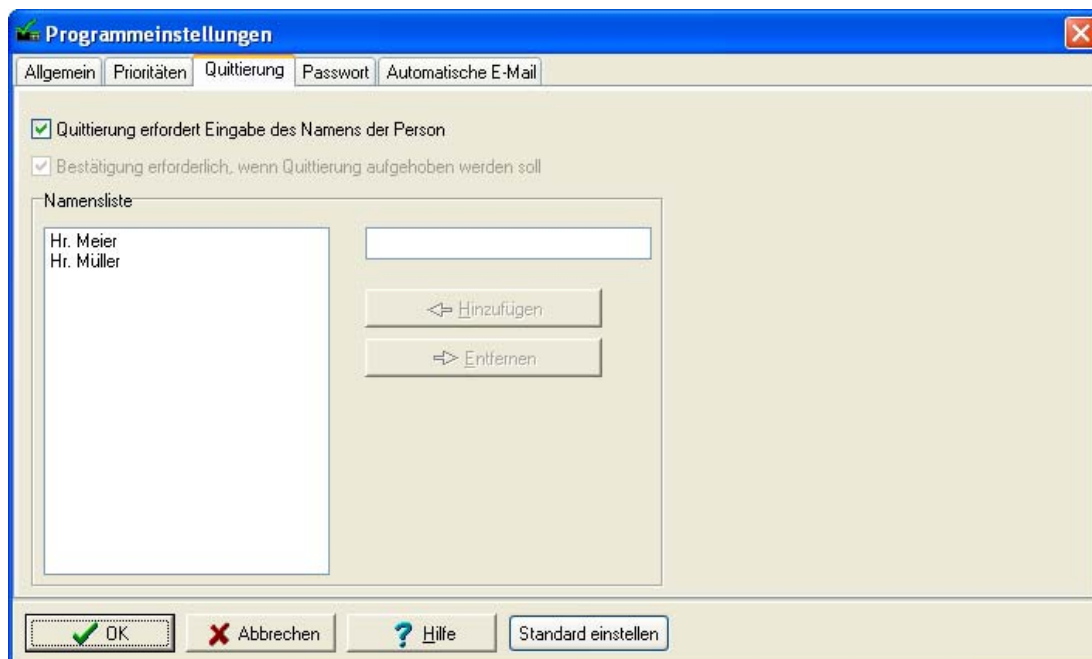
Programmeinstellungen

Allgemein | Prioritäten | Quittierung | Passwort | Automatische E-Mail

Quittierung erfordert Eingabe des Namens der Person

Bestätigung erforderlich, wenn Quittierung aufgehoben werden soll

Namensliste

Hr. Meier
Hr. Müller

Hinzufügen

Entfernen

OK | Abbrechen | Hilfe | Standard einstellen